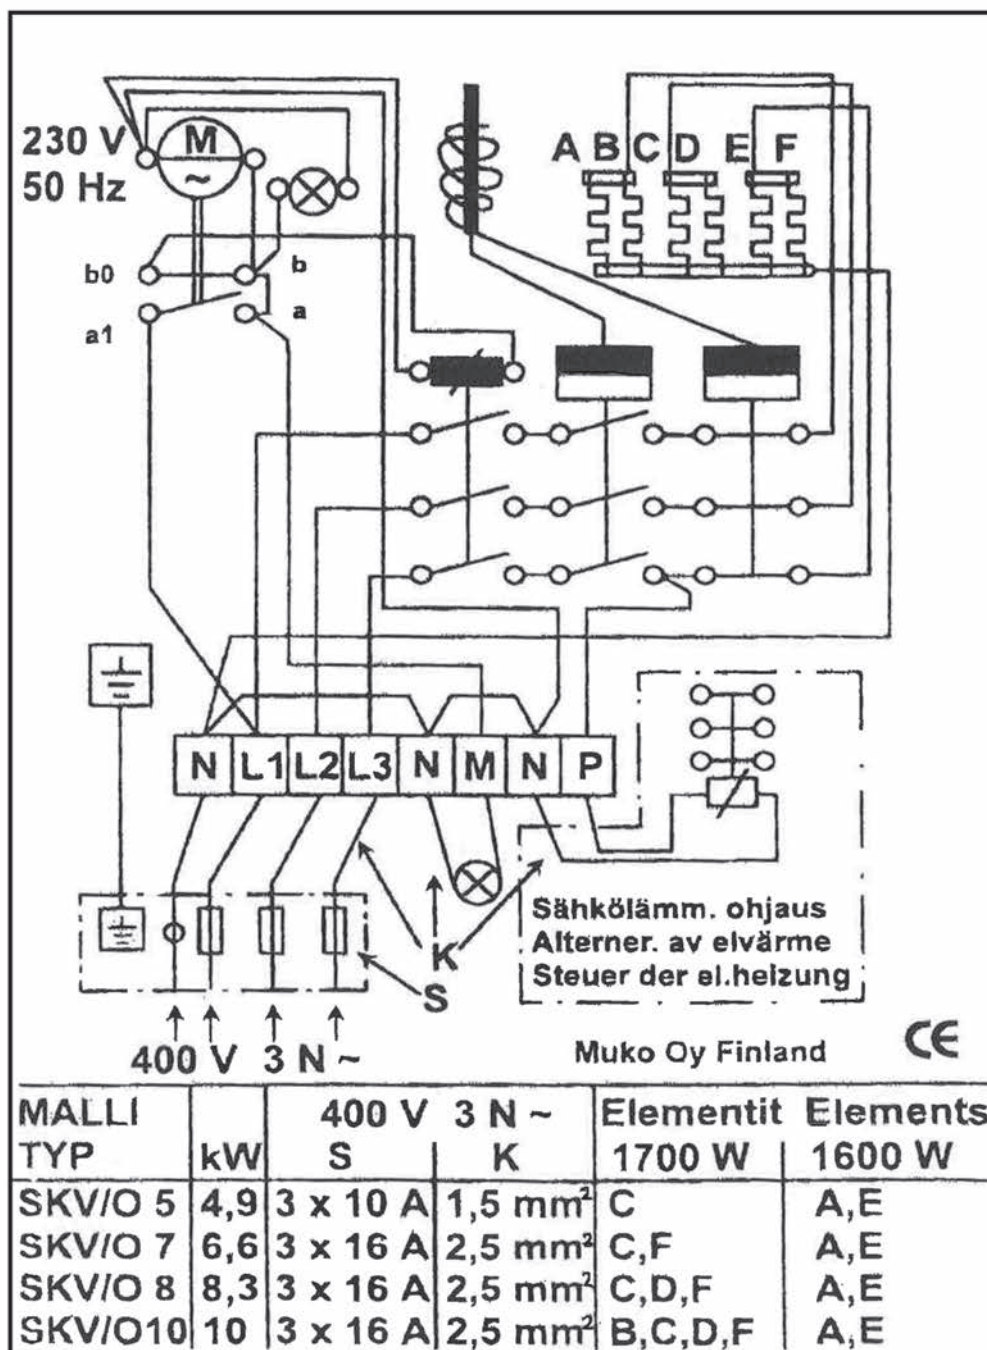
230 V
50 Hz
M
~
b0
b
a1
a
A B C D E F
N L1 L2 L3 N M N P
K
S
Sähkölämm. ohjaus
Alterner. av elvärme
Steuer der el.heizung
400 V 3 N ~
Muko Oy Finland
CE

| MALLI TYP | kW | 400 V 3 N ~ S | K | Elementit 1700 W | Elements 1600 W |
|---|---|---|---|---|---|
| SKV/O 5 | 4,9 | 3 x 10 A | 1,5 mm$^2$ | C | A,E |
| SKV/O 7 | 6,6 | 3 x 16 A | 2,5 mm$^2$ | C,F | A,E |
| SKV/O 8 | 8,3 | 3 x 16 A | 2,5 mm$^2$ | C,D,F | A,E |
| SKV/O10 | 10 | 3 x 16 A | 2,5 mm$^2$ | B,C,D,F | A,E |